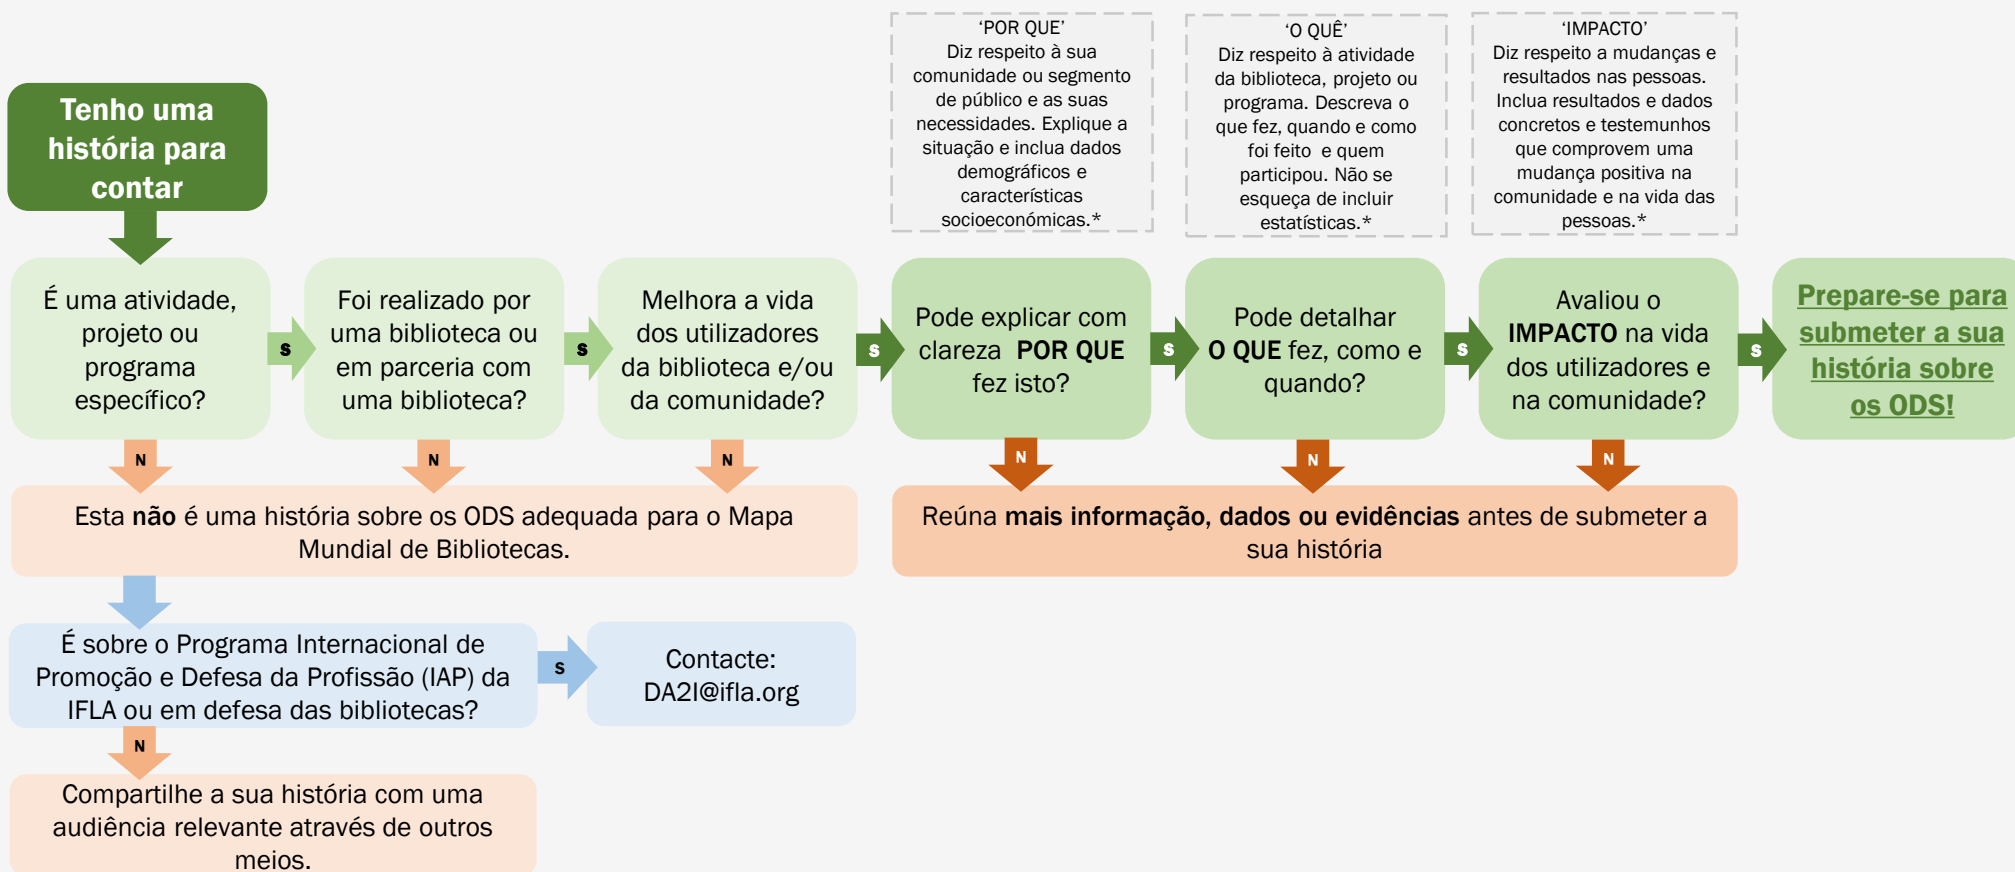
‘POR QUE’
Diz respeito à sua comunidade ou segmento de público e as suas necessidades. Explique a situação e inclua dados demográficos e características socioeconómicas.*

‘O QUÊ’
Diz respeito à atividade da biblioteca, projeto ou programa. Descreva o que fez, quando e como foi feito e quem participou. Não se esqueça de incluir estatísticas.*

‘IMPACTO’
Diz respeito a mudanças e resultados nas pessoas. Inclua resultados e dados concretos e testemunhos que comprovem uma mudança positiva na comunidade e na vida das pessoas.*

Tenho uma história para contar

É uma atividade, projeto ou programa específico?

S

Foi realizado por uma biblioteca ou em parceria com uma biblioteca?

S

Melhora a vida dos utilizadores da biblioteca e/ou da comunidade?

S

Pode explicar com clareza POR QUE fez isto?

S

Pode detalhar O QUE fez, como e quando?

S

Avaliou o IMPACTO na vida dos utilizadores e na comunidade?

S

Prepare-se para submeter a sua história sobre os ODS!

N N N

Esta não é uma história sobre os ODS adequada para o Mapa Mundial de Bibliotecas.

N N N

Reúna mais informação, dados ou evidências antes de submeter a sua história

É sobre o Programa Internacional de Promoção e Defesa da Profissão (IAP) da IFLA ou em defesa das bibliotecas?

S

Contacte: DA2I@ifla.org

N

Compartilhe a sua história com uma audiência relevante através de outros meios.